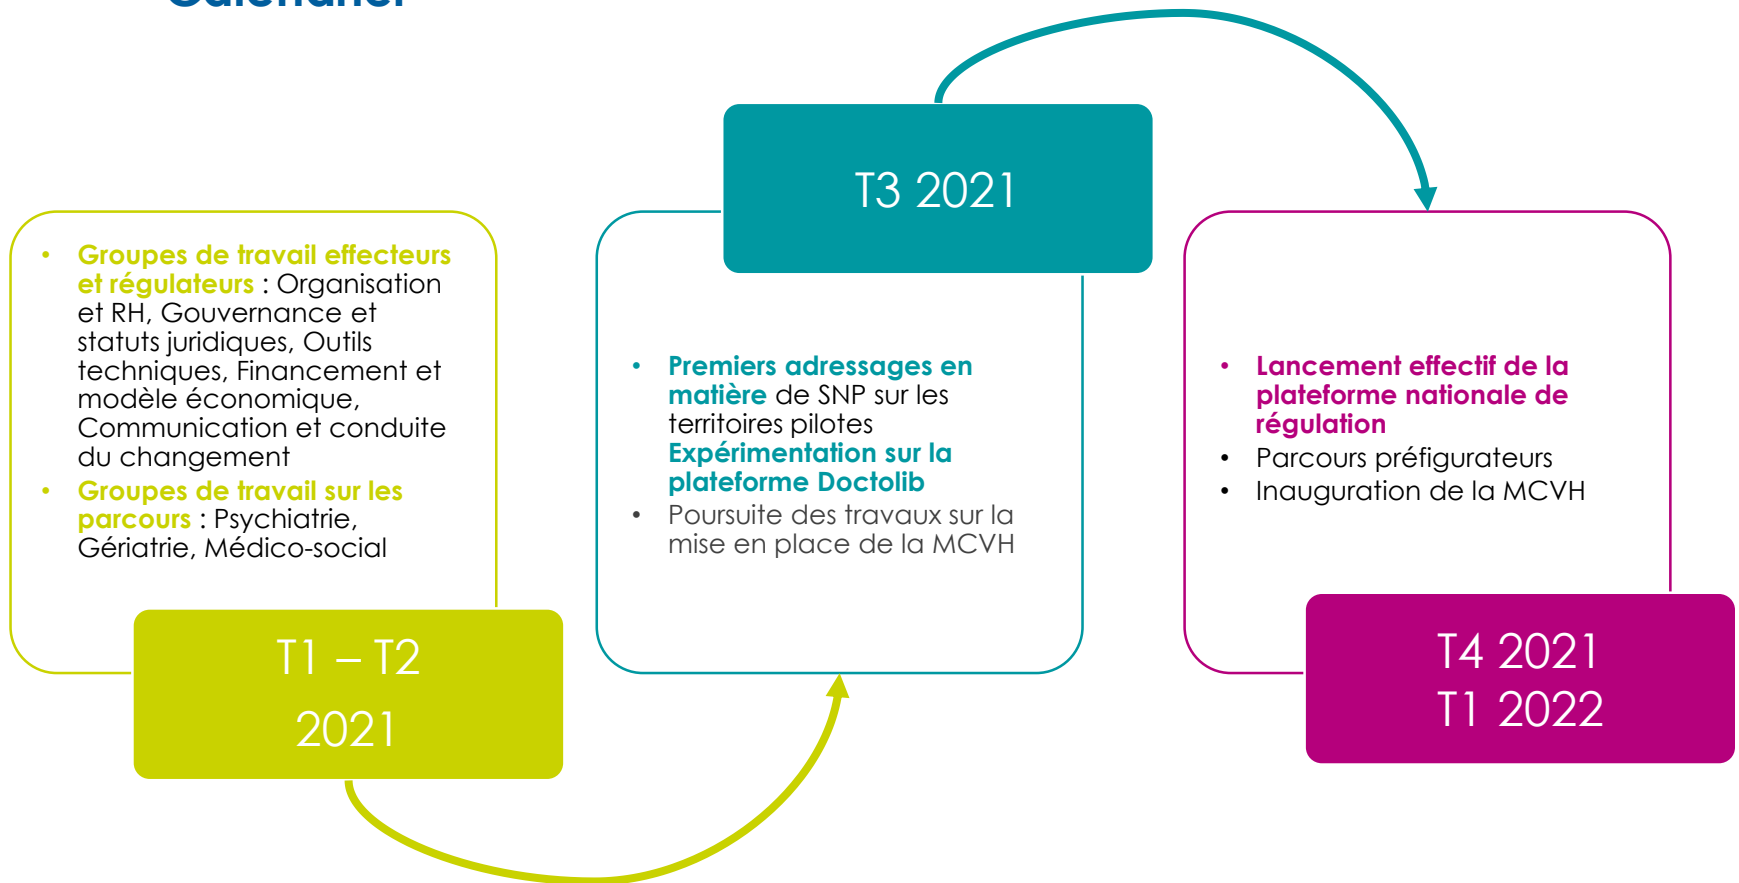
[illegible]

- Groupes de travail effecteurs et régulateurs : Organisation et RH, Gouvernance et statuts juridiques, Outils techniques, Financement et modèle économique, Communication et conduite du changement
- Groupes de travail sur les parcours : Psychiatrie, Gériatrie, Médico-social

T1 – T2
2021

T3 2021

- Premiers adressages en matière de SNP sur les territoires pilotes
Expérimentation sur la plateforme Doctolib
- Poursuite des travaux sur la mise en place de la MCVH

- Lancement effectif de la plateforme nationale de régulation
- Parcours préfigurateurs
- Inauguration de la MCVH

T4 2021
T1 2022